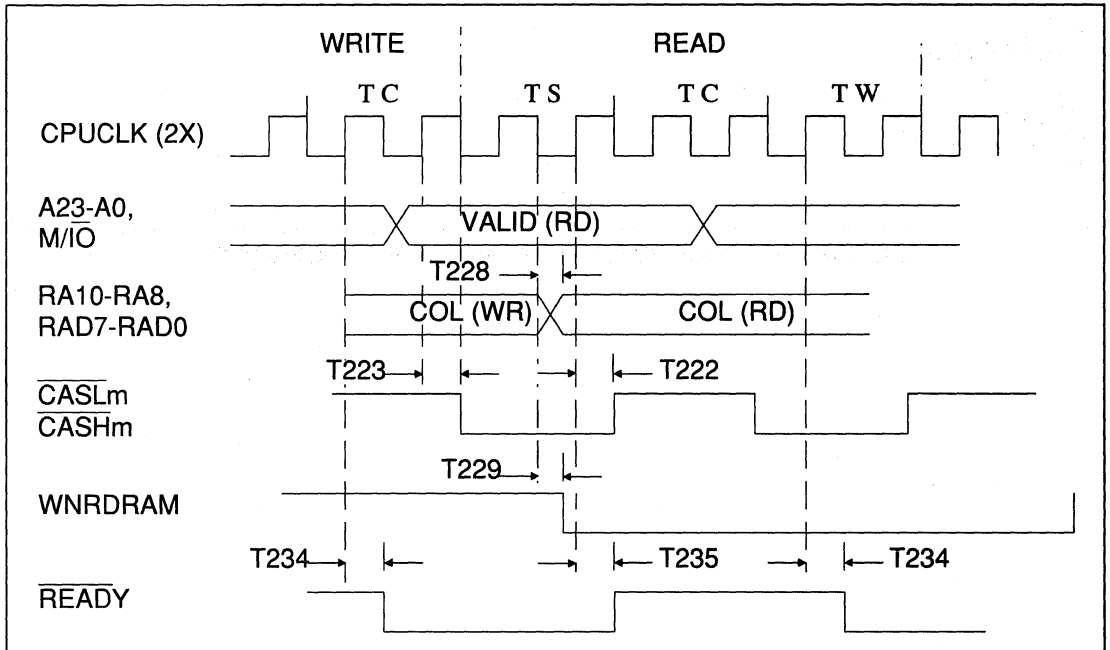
WRITE

READ

T C

T S

T C

T W

CPUCLK (2X)

A23-A0, $M/\overline{IO}$

VALID (RD)

T228

RA10-RA8, RAD7-RAD0

COL (WR)

COL (RD)

T223

T222

$\overline{CASLm}$
$\overline{CASHm}$

T229

WNRDRAM

T234

T235

T234

$\overline{READY}$